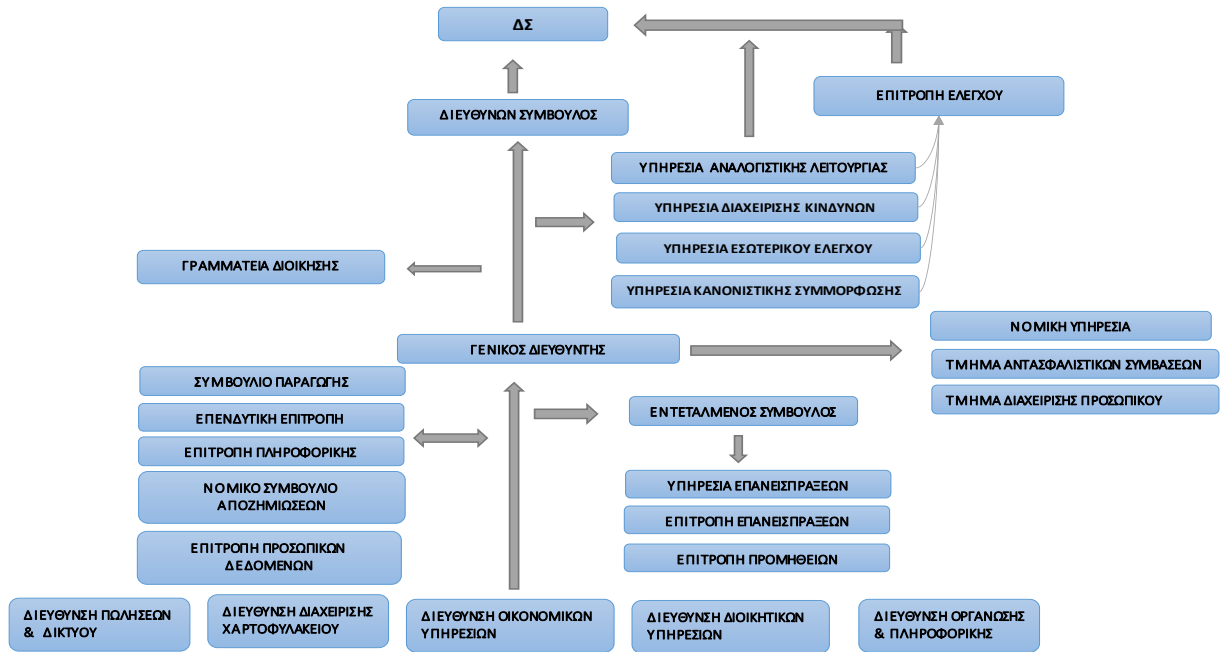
ΔΣ

ΕΠΙΤΡΟΠΗ ΕΛΕΓΧΟΥ

ΔΙΕΥΘΥΝΩΝ ΣΥΜΒΟΥΛΟΣ

ΥΠΗΡΕΣΙΑ ΑΝΑΛΟΓΙΣΤΙΚΗΣ ΛΕΙΤΟΥΡΓΙΑΣ

ΥΠΗΡΕΣΙΑ ΔΙΑΧΕΙΡΙΣΗΣ ΚΙΝΔΥΝΩΝ

ΥΠΗΡΕΣΙΑ ΕΣΩΤΕΡΙΚΟΥ ΕΛΕΓΧΟΥ

ΥΠΗΡΕΣΙΑ ΚΑΝΟΝΙΣΤΙΚΗΣ ΣΥΜΜΟΡΦΩΣΗΣ

ΓΡΑΜΜΑΤΕΙΑ ΔΙΟΙΚΗΣΗΣ

ΝΟΜΙΚΗ ΥΠΗΡΕΣΙΑ

ΤΜΗΜΑ ΑΝΤΑΣΦΑΛΙΣΤΙΚΩΝ ΣΥΜΒΑΣΕΩΝ

ΤΜΗΜΑ ΔΙΑΧΕΙΡΙΣΗΣ ΠΡΟΣΩΠΙΚΟΥ

ΓΕΝΙΚΟΣ ΔΙΕΥΘΥΝΤΗΣ

ΣΥΜΒΟΥΛΙΟ ΠΑΡΑΓΩΓΗΣ

ΕΠΕΝΔΥΤΙΚΗ ΕΠΙΤΡΟΠΗ

ΕΠΙΤΡΟΠΗ ΠΛΗΡΟΦΟΡΙΚΗΣ

ΝΟΜΙΚΟ ΣΥΜΒΟΥΛΙΟ ΑΠΟΖΗΜΙΩΣΕΩΝ

ΕΠΙΤΡΟΠΗ ΠΡΟΣΩΠΙΚΩΝ ΔΕΔΟΜΕΝΩΝ

ΕΝΤΕΤΑΛΜΕΝΟΣ ΣΥΜΒΟΥΛΟΣ

ΥΠΗΡΕΣΙΑ ΕΠΑΝΕΙΣΠΡΑΞΕΩΝ

ΕΠΙΤΡΟΠΗ ΕΠΑΝΕΙΣΠΡΑΞΕΩΝ

ΕΠΙΤΡΟΠΗ ΠΡΟΜΗΘΕΙΩΝ

ΔΙΕΥΘΥΝΣΗ ΠΩΛΗΣΕΩΝ & ΔΙΚΤΥΟΥ

ΔΙΕΥΘΥΝΣΗ ΔΙΑΧΕΙΡΙΣΗΣ ΧΑΡΤΟΦΥΛΑΚΕΙΟΥ

ΔΙΕΥΘΥΝΣΗ ΟΙΚΟΝΟΜΙΚΩΝ ΥΠΗΡΕΣΙΩΝ

ΔΙΕΥΘΥΝΣΗ ΔΙΟΙΚΗΤΙΚΩΝ ΥΠΗΡΕΣΙΩΝ

ΔΙΕΥΘΥΝΣΗ ΟΡΓΑΝΩΣΗΣ & ΠΛΗΡΟΦΟΡΙΚΗΣ